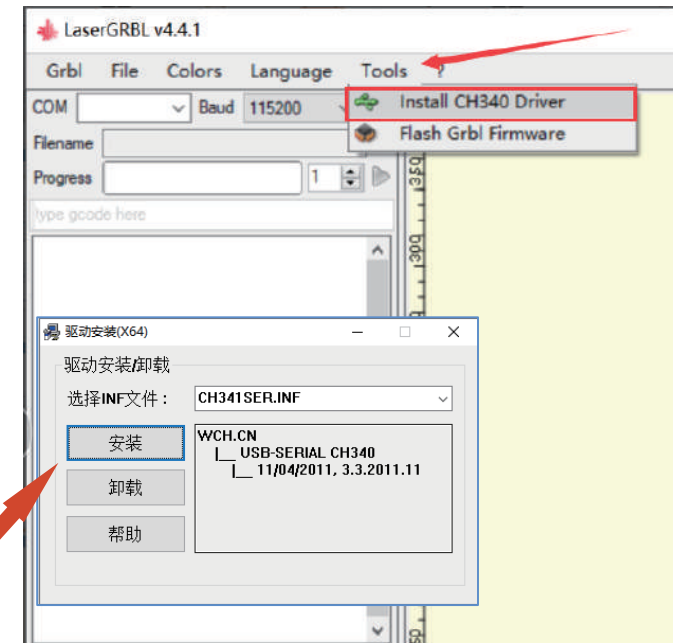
LaserGRBL v4.4.1

Grbl File Colors Language Tools ?

COM Baud 115200

Install CH340 Driver
Flash Grbl Firmware

Filename
Progress 1

type gcode here

350
300
50

驱动安装(X64)

驱动安装/卸载

选择INF文件： CH341SER.INF

安装
卸载
帮助

WCH.CN
|__ USB-SERIAL CH340
|__ 11/04/2011, 3.3.2011.11